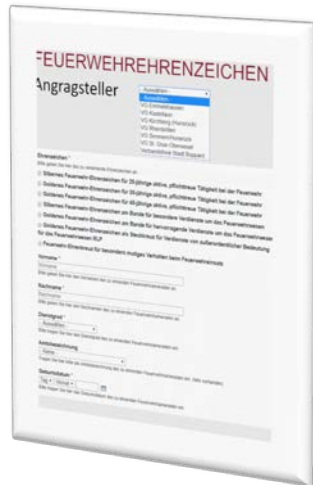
FEUERWEHREHRENZEICHEN
Angragsteller

Auswählen
Auswählen
VG Emmelshausen
VG Kastellaun
VG Kirchberg (Hunsrück)
VG Rheinböllen
VG Simmern/Hunsrück
VG St. Goar-Oberwesel
Verbandsfreie Stadt Boppard

Ehrenzeichen *
Bitte geben Sie hier für zu verleihende Ehrenzeichen an.
Silbernes Feuerwehr-Ehrenzeichen für 25-jährige aktive, pflichttreue Tätigkeit bei der Feuerwehr
Goldenes Feuerwehr-Ehrenzeichen für 35-jährige aktive, pflichttreue Tätigkeit bei der Feuerwehr
Goldenes Feuerwehr-Ehrenzeichen für 45-jährige aktive, pflichttreue Tätigkeit bei der Feuerwehr
Silbernes Feuerwehr-Ehrenzeichen am Bande für besondere Verdienste um das Feuerwehrwesen
Goldenes Feuerwehr-Ehrenzeichen am Bande für hervorragende Verdienste um das Feuerwehrwesen
Goldenes Feuerwehr-Ehrenzeichen als Steckkreuz für Verdienste von außerordentlicher Bedeutung für das Feuerwehrwesen RLP
Feuerwehr-Ehrenkreuz für besonders mutiges Verhalten beim Feuerwehreinsatz

Vorname *
Vorname
Bitte geben Sie hier den Vornamen des zu ehrenden Feuerwehrkameraden an.

Nachname *
Nachname
Bitte geben Sie hier den Nachnamen des zu ehrenden Feuerwehrkameraden an.

Dienstgrad *
Auswählen
Bitte tragen Sie hier den Dienstgrad des zu ehrenden Feuerwehrkameraden ein.

Amtsbezeichnung
Keine
Tragen Sie hier bitte die Amtsbezeichnung des zu ehrenden Feuerwehrkameraden ein. (falls vorhanden)

Geburtsdatum *
Tag Monat
Bitte tragen Sie hier das Geburtsdatum des zu ehrenden Feuerwehrkameraden ein.